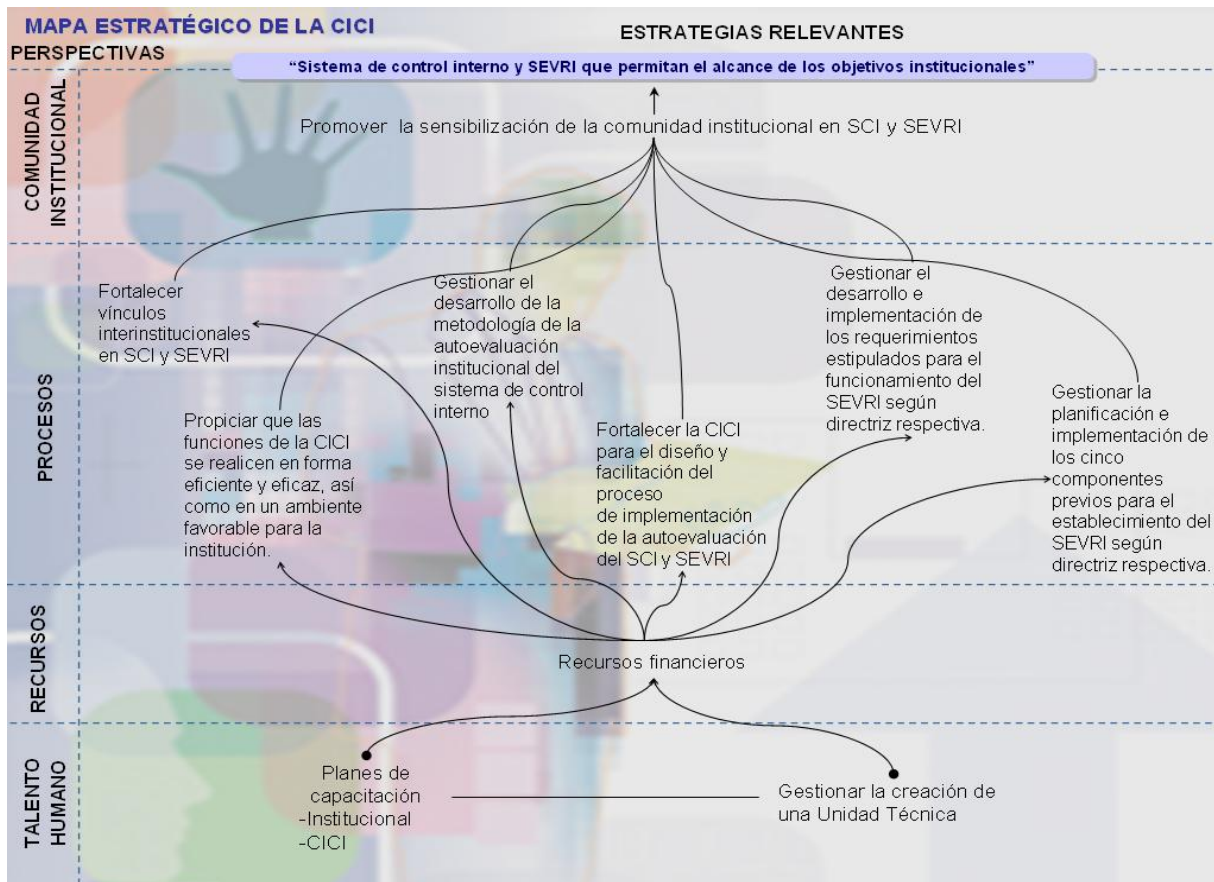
MAPA ESTRATÉGICO DE LA CICI

ESTRATEGIAS RELEVANTES

PERSPECTIVAS

"Sistema de control interno y SEVRI que permitan el alcance de los objetivos institucionales"

COMUNIDAD INSTITUCIONAL

Promover la sensibilización de la comunidad institucional en SCI y SEVRI

PROCESOS

Fortalecer vínculos interinstitucionales en SCI y SEVRI

Gestionar el desarrollo de la metodología de la autoevaluación institucional del sistema de control interno

Gestionar el desarrollo e implementación de los requerimientos estipulados para el funcionamiento del SEVRI según directriz respectiva.

Propiciar que las funciones de la CICI se realicen en forma eficiente y eficaz, así como en un ambiente favorable para la institución.

Fortalecer la CICI para el diseño y facilitación del proceso de implementación de la autoevaluación del SCI y SEVRI

Gestionar la planificación e implementación de los cinco componentes previos para el establecimiento del SEVRI según directriz respectiva.

RECURSOS

Recursos financieros

TALENTO HUMANO

Planes de capacitación
-Institucional
-CICI

Gestionar la creación de una Unidad Técnica